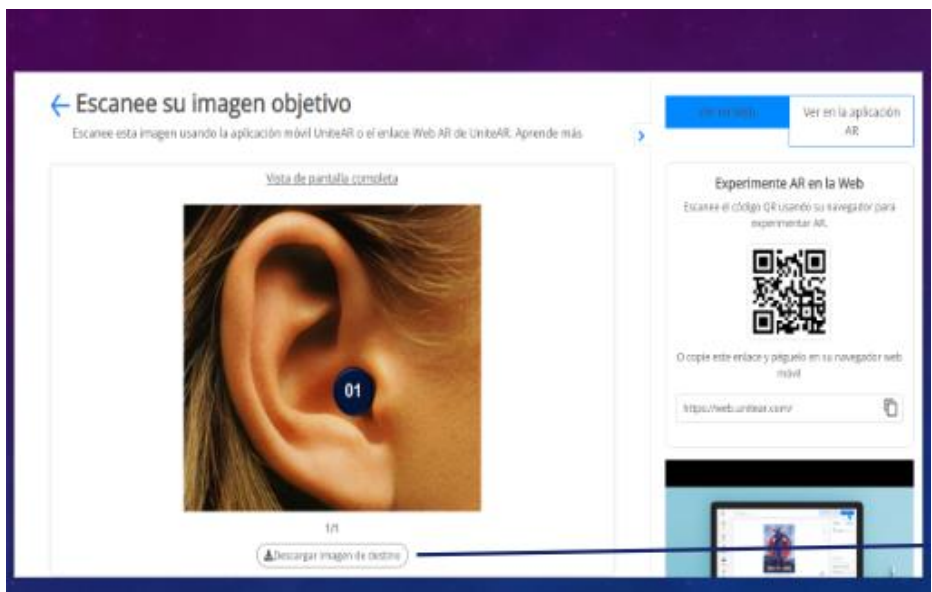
← Escanee su imagen objetivo

Escanee esta imagen usando la aplicación móvil UniteAR o el enlace Web AR de UniteAR. Aprende más

Vista de pantalla completa

01

1/1

Descargar imagen de destino

Ver en Web

Ver en la aplicación AR

Experimente AR en la Web

Escanee el código QR usando su navegador para experimentar AR.

O copie este enlace y péguelo en su navegador web móvil

https://web.unitear.com/